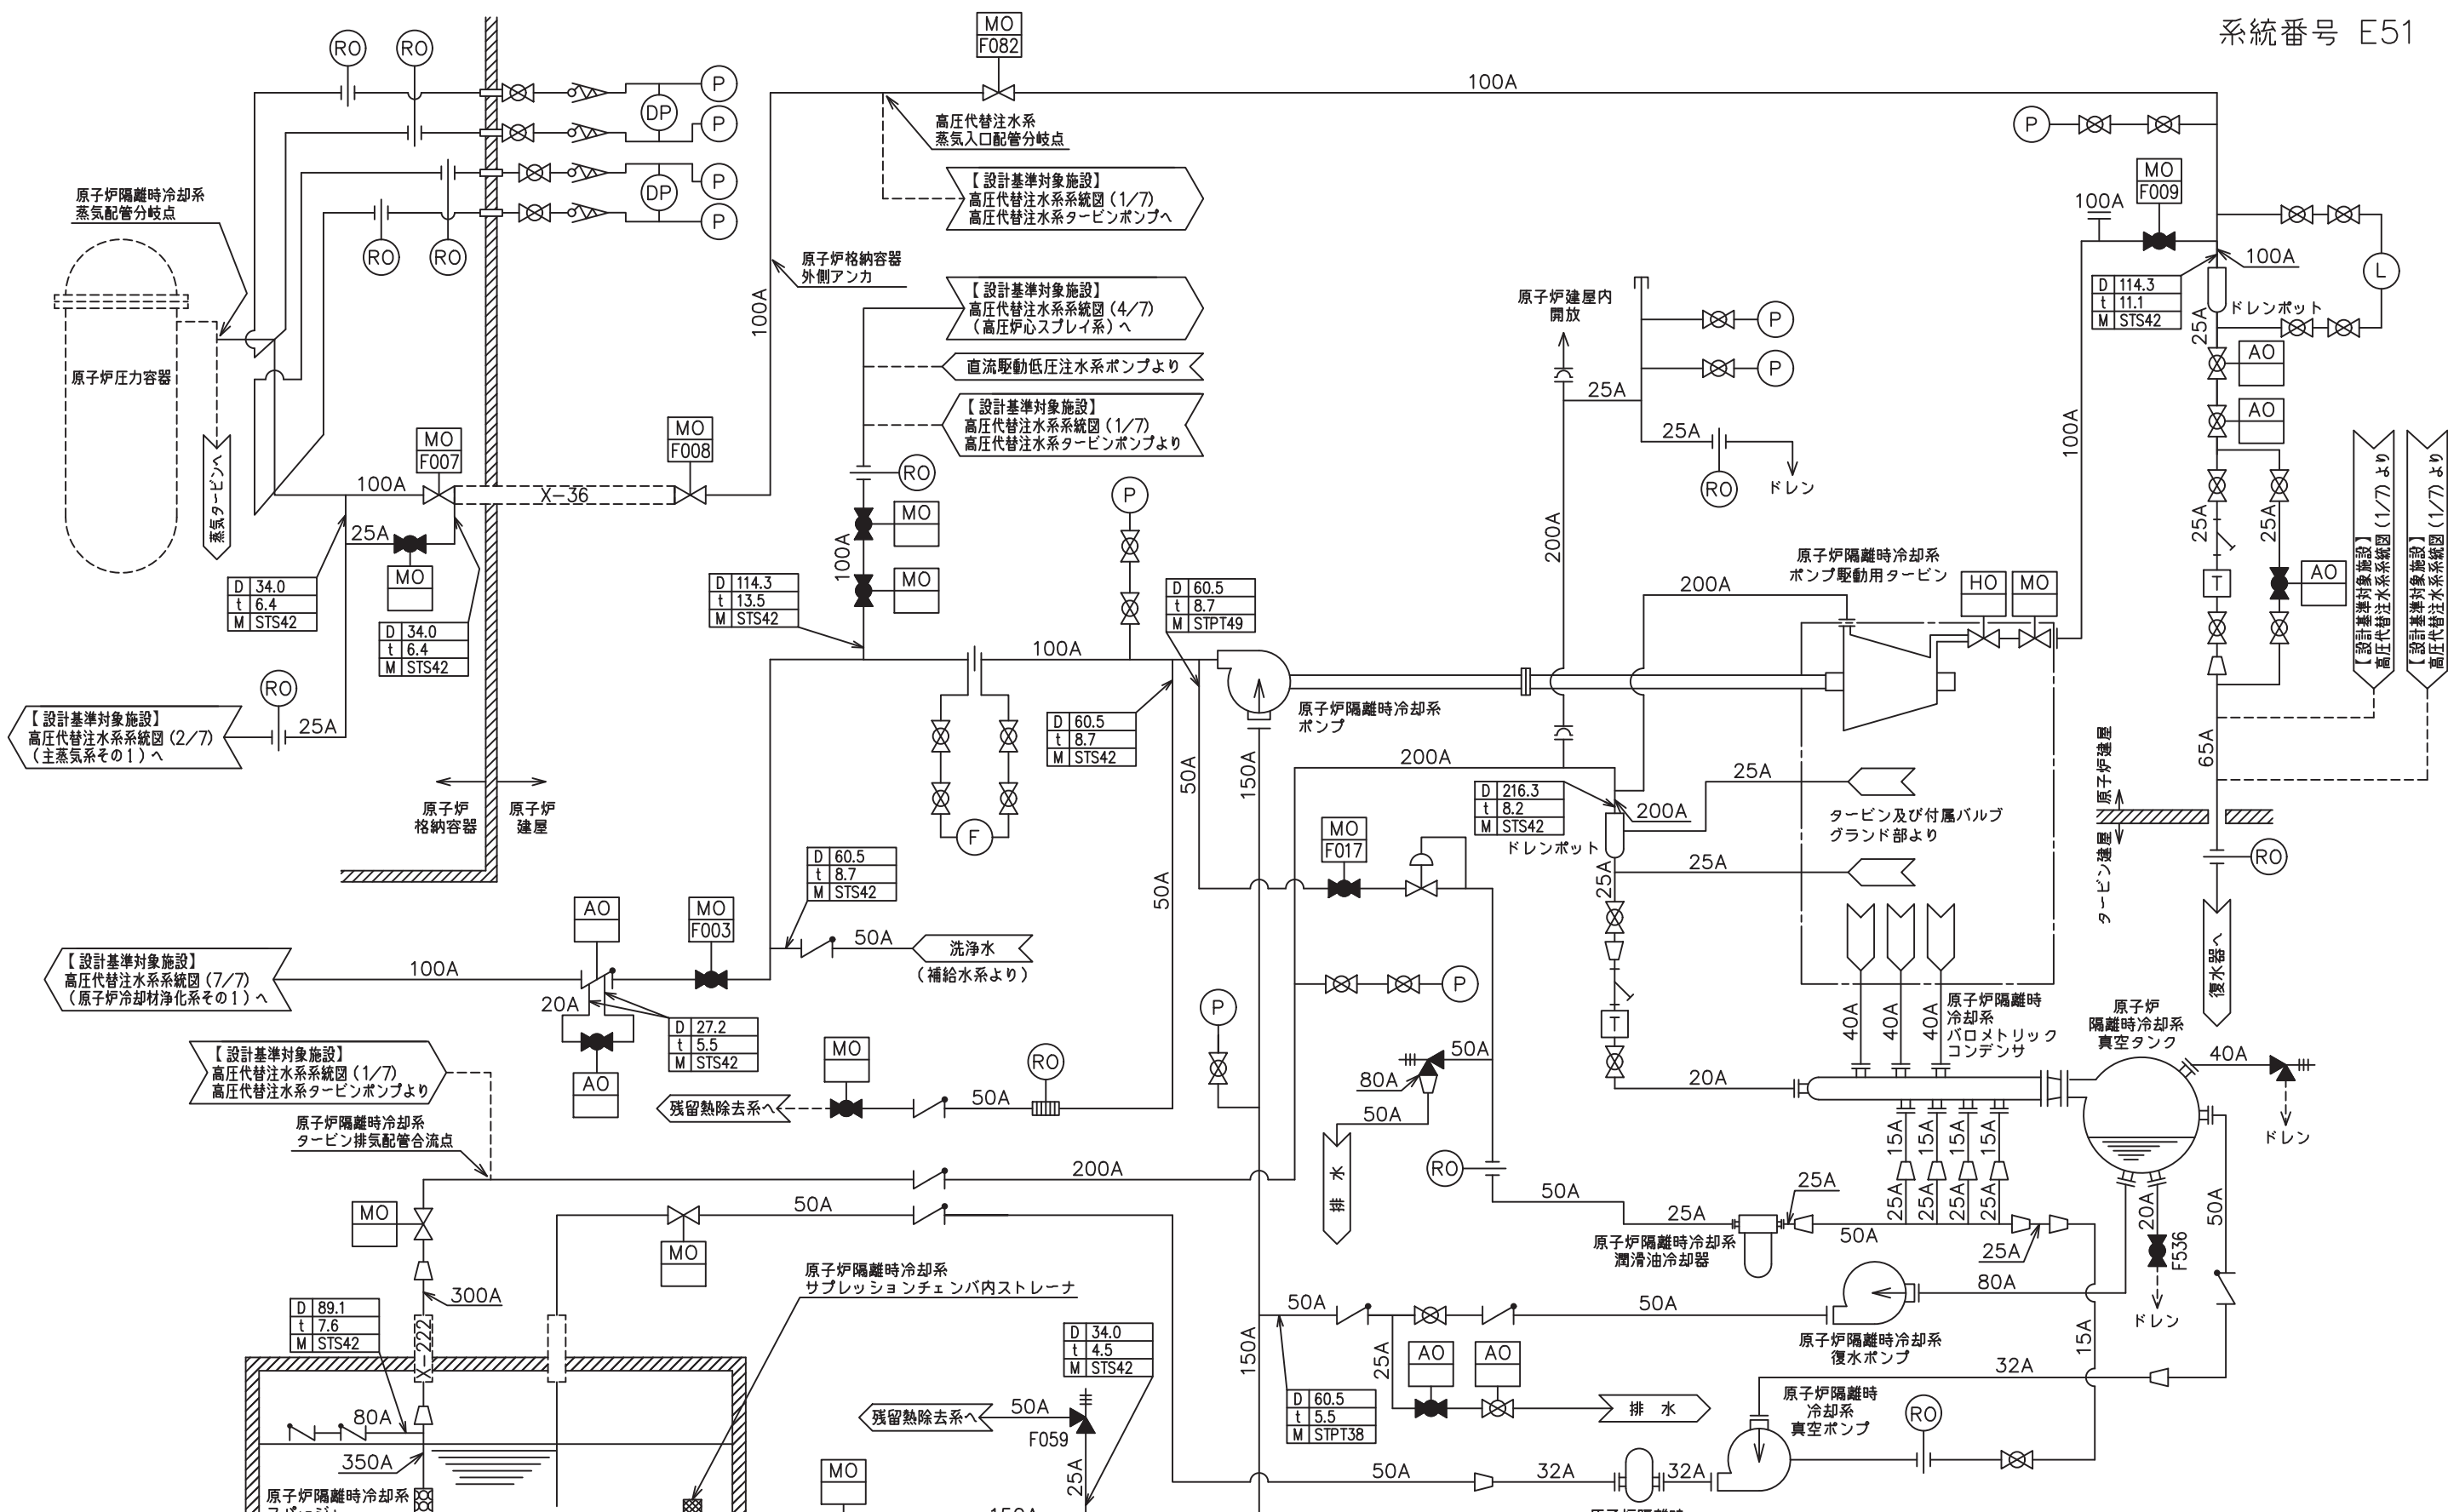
系統番号 E51

MO
F082

100A

RO RO RO RO

P DP P P DP P

高圧代替注水系
蒸気入口配管分岐点

【設計基準対象施設】
高圧代替注水系系統図（1/7）
高圧代替注水系タービンポンプへ

原子炉隔離時冷却系
蒸気配管分岐点

原子炉格納容器
外側アンカ

【設計基準対象施設】
高圧代替注水系系統図（4/7）
（高圧炉心スプレイ系）へ

直流駆動低圧注水系ポンプより

【設計基準対象施設】
高圧代替注水系系統図（1/7）
高圧代替注水系タービンポンプより

原子炉圧力容器

蒸気タービンへ

MO
F007

MO
F008

100A

X-36

100A

25A

MO

| D | 34.0 |
|---|---|
| t | 6.4 |
| M | STS42 |

| D | 34.0 |
|---|---|
| t | 6.4 |
| M | STS42 |

RO

25A

【設計基準対象施設】
高圧代替注水系系統図（2/7）
（主蒸気系その1）へ

原子炉
格納容器

原子炉
建屋

| D | 114.3 |
|---|---|
| t | 13.5 |
| M | STS42 |

100A

MO
MO

RO

P

| D | 60.5 |
|---|---|
| t | 8.7 |
| M | STPT49 |

100A

| D | 60.5 |
|---|---|
| t | 8.7 |
| M | STS42 |

F

原子炉隔離時冷却系
ポンプ

50A
150A
50A

| D | 60.5 |
|---|---|
| t | 8.7 |
| M | STS42 |

50A

洗浄水
（補給水系より）

AO

MO
F003

【設計基準対象施設】
高圧代替注水系系統図（7/7）
（原子炉冷却材浄化系その1）へ

100A

20A

| D | 27.2 |
|---|---|
| t | 5.5 |
| M | STS42 |

AO

【設計基準対象施設】
高圧代替注水系系統図（1/7）
高圧代替注水系タービンポンプより

原子炉隔離時冷却系
タービン排気配管合流点

MO

残留熱除去系へ

50A

RO

P

200A

MO
F017

P

原子炉建屋内
開放

25A

P
P

25A

RO

ドレン

200A

200A

原子炉隔離時冷却系
ポンプ駆動用タービン

HO MO

| D | 216.3 |
|---|---|
| t | 8.2 |
| M | STS42 |

ドレンポット

200A

25A

タービン及び付属バルブ
グランド部より

25A

25A

MO
F009

100A

100A

| D | 114.3 |
|---|---|
| t | 11.1 |
| M | STS42 |

ドレンポット

P

L

25A

AO
AO

100A

25A
25A

T

AO

【設計基準対象施設】
高圧代替注水系系統図（1/7）より

【設計基準対象施設】
高圧代替注水系系統図（1/7）より

65A

原子炉建屋

タービン建屋

RO

復水器へ

T

50A

80A

50A

排水

RO

40A 40A 40A

原子炉隔離時
冷却系
バロメトリック
コンデンサ

原子炉
隔離時冷却系
真空タンク

40A

ドレン

20A

15A 15A 15A 15A

25A 25A 25A 25A

50A

25A

25A

原子炉隔離時冷却系
潤滑油冷却器

50A

25A

80A

20A

F536

ドレン

50A

原子炉隔離時冷却系
復水ポンプ

15A

32A

MO

300A

| D | 89.1 |
|---|---|
| t | 7.6 |
| M | STS42 |

X-222

80A

350A

原子炉隔離時冷却系

200A

50A

MO

原子炉隔離時冷却系
サプレッションチェンバ内ストレーナ

| D | 34.0 |
|---|---|
| t | 4.5 |
| M | STS42 |

残留熱除去系へ

50A

F059

25A

MO

150A

50A

50A

50A

25A

AO AO

| D | 60.5 |
|---|---|
| t | 5.5 |
| M | STPT38 |

排 水

原子炉隔離時
冷却系
真空ポンプ

RO

50A

32A

32A